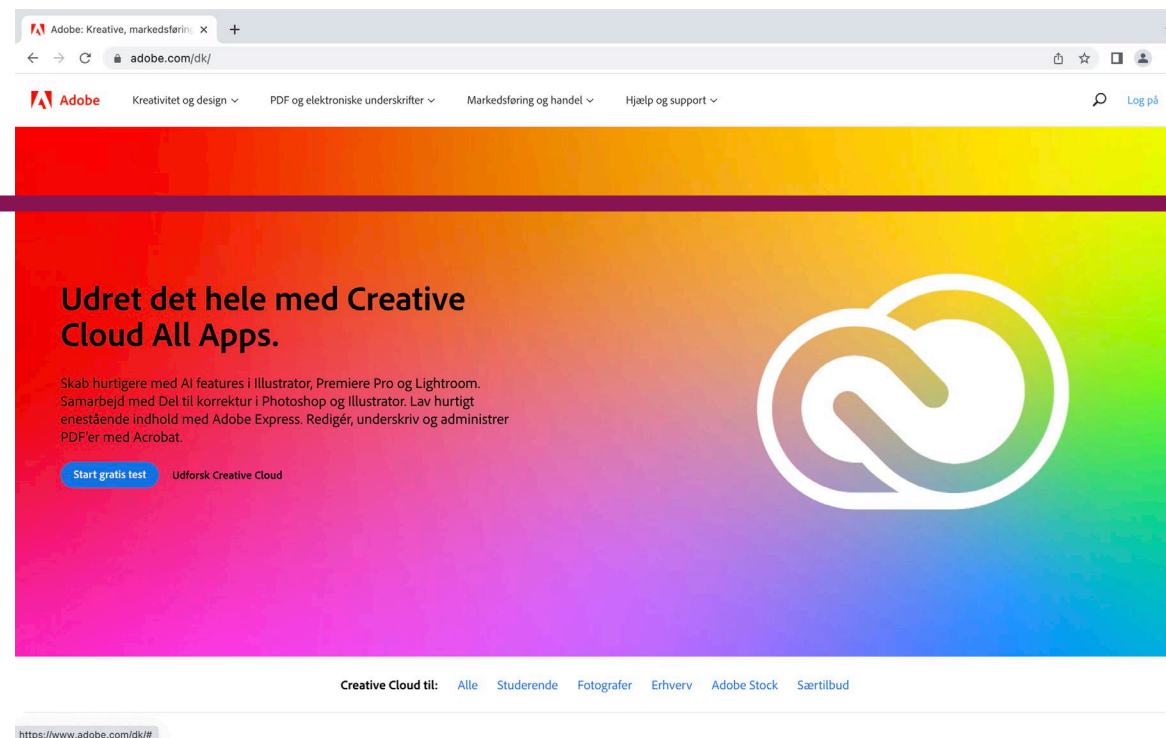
Adobe: Kreative, markedsføring ×

adobe.com/dk/

Adobe Kreativitet og design PDF og elektroniske underskrifter Markedsføring og handel Hjælp og support Log på

Udret det hele med Creative Cloud All Apps.

Skab hurtigere med AI features i Illustrator, Premiere Pro og Lightroom. Samarbejd med Del til korrektur i Photoshop og Illustrator. Lav hurtigt enestående indhold med Adobe Express. Redigér, underskriv og administrer PDF'er med Acrobat.

Start gratis test Udforsk Creative Cloud

Creative Cloud til: Alle Studerende Fotografer Erhverv Adobe Stock Særtilbud

https://www.adobe.com/dk/#